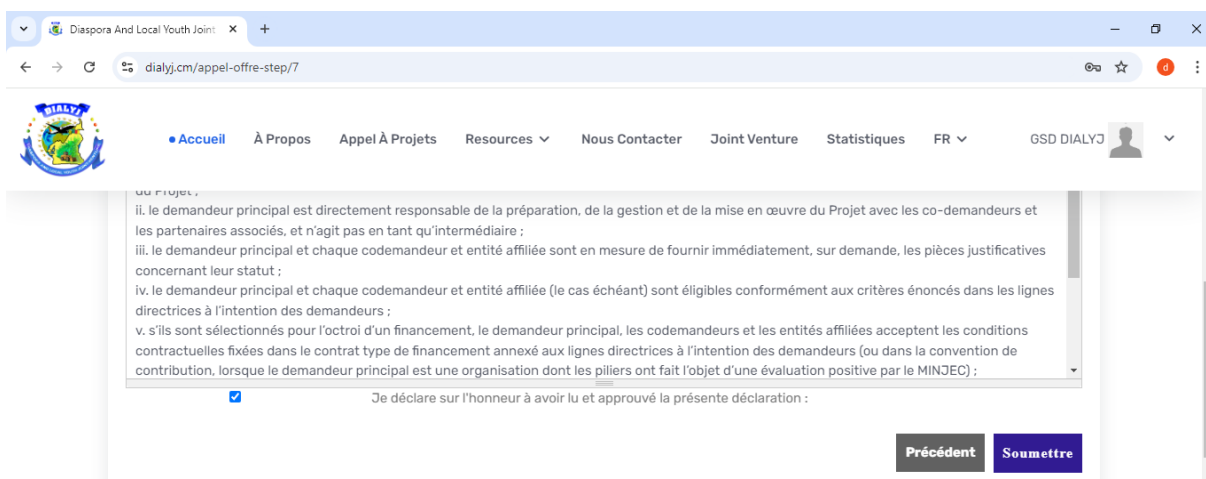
Diaspora And Local Youth Joint ×
+
dialyj.cm/appel-offre-step/7
DIALYJ
• Accueil  À Propos  Appel À Projets  Resources  Nous Contacter  Joint Venture  Statistiques  FR  GSD DIALYJ

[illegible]
ii. le demandeur principal est directement responsable de la préparation, de la gestion et de la mise en œuvre du Projet avec les co-demandeurs et les partenaires associés, et n'agit pas en tant qu'intermédiaire ;
iii. le demandeur principal et chaque codemandeur et entité affiliée sont en mesure de fournir immédiatement, sur demande, les pièces justificatives concernant leur statut ;
iv. le demandeur principal et chaque codemandeur et entité affiliée (le cas échéant) sont éligibles conformément aux critères énoncés dans les lignes directrices à l'intention des demandeurs ;
v. s'ils sont sélectionnés pour l'octroi d'un financement, le demandeur principal, les codemandeurs et les entités affiliées acceptent les conditions contractuelles fixées dans le contrat type de financement annexé aux lignes directrices à l'intention des demandeurs (ou dans la convention de contribution, lorsque le demandeur principal est une organisation dont les piliers ont fait l'objet d'une évaluation positive par le MINJEC) ;

Je déclare sur l'honneur à avoir lu et approuvé la présente déclaration :

Précédent
Soumettre